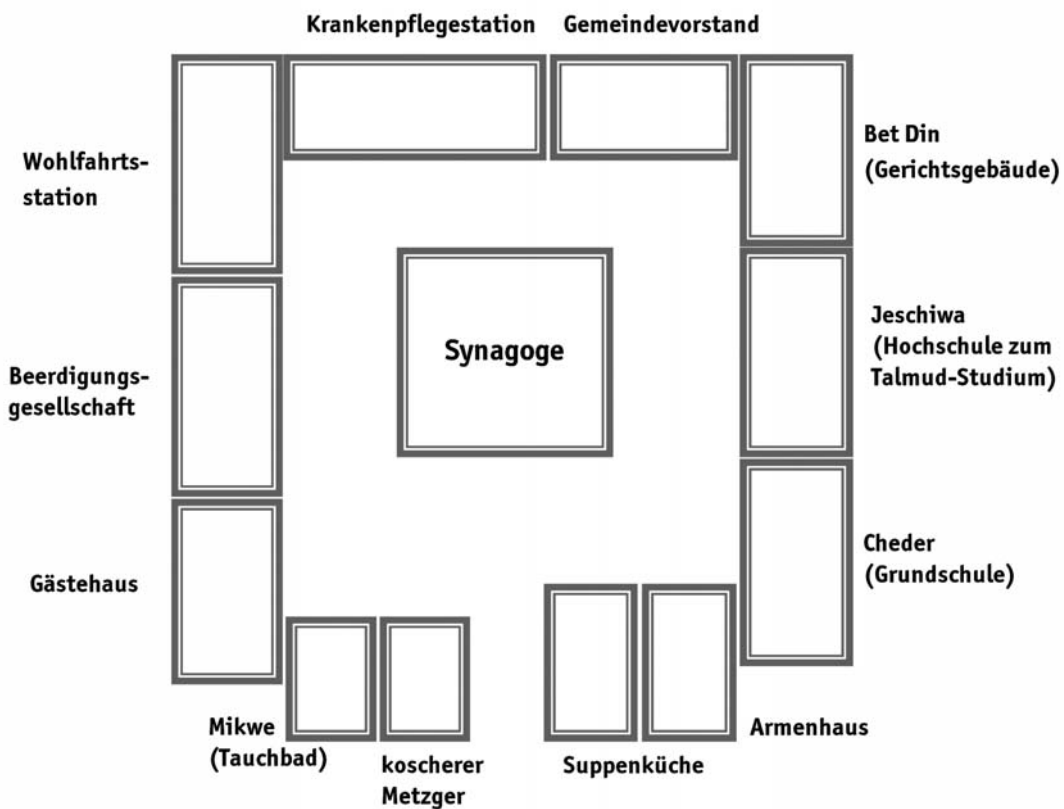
Krankenpflegestation

Gemeindevorstand

Wohlfahrtsstation

Bet Din (Gerichtsgebäude)

Synagoge

Jeschiwa (Hochschule zum Talmud-Studium)

Beerdigungsgesellschaft

Gästehaus

Cheder (Grundschule)

Mikwe (Tauchbad)

koscherer Metzger

Suppenküche

Armenhaus